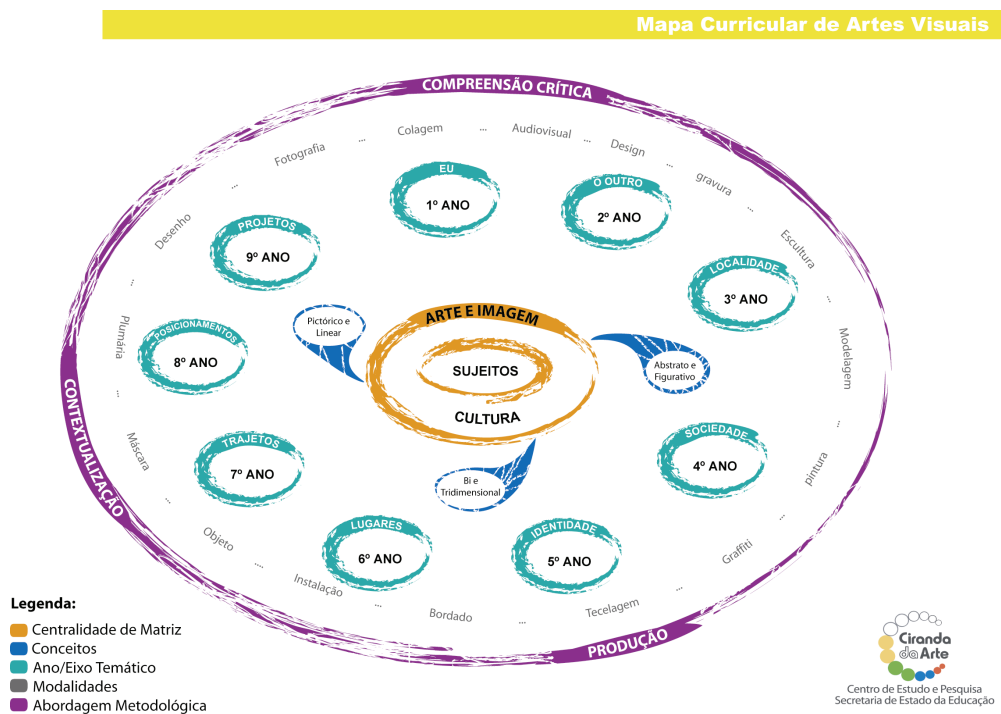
Mapa Curricular de Artes Visuais

COMPREENSÃO CRÍTICA

Colagem ... Audiovisual ... Design ... gravura ... Escultura ... Modelagem ... pintura ... Graffiti ... Tecelagem ... Bordado ... Instalação ... Objeto ... Máscara ... Plumária ... Desenho ... Fotografia ...

EU
1º ANO

O OUTRO
2º ANO

LOCALIDADE
3º ANO

SOCIEDADE
4º ANO

IDENTIDADE
5º ANO

LUGARES
6º ANO

TRAJETOS
7º ANO

POSICIONAMENTOS
8º ANO

PROJETOS
9º ANO

Pictórico e Linear

ARTE E IMAGEM

SUJEITOS

CULTURA

Abstrato e Figurativo

Bi e Tridimensional

CONTEXTUALIZAÇÃO

PRODUÇÃO

Legenda:
Centralidade de Matriz
Conceitos
Ano/Eixo Temático
Modalidades
Abordagem Metodológica

Ciranda da Arte
Centro de Estudo e Pesquisa
Secretaria de Estado da Educação